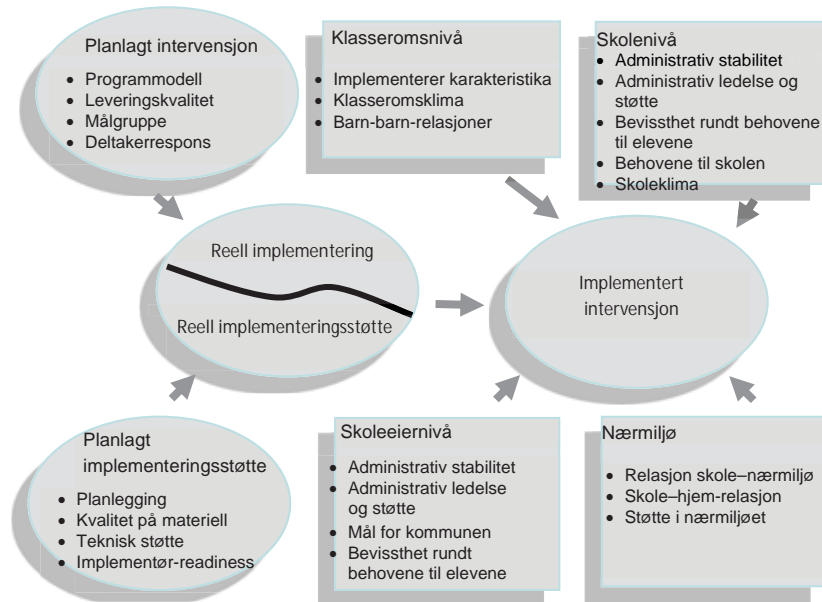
Planlagt intervensjon
- Programmodell
- Leveringskvalitet
- Målgruppe
- Deltakerrespons

Klasseromsnivå
- Implementerer karakteristika
- Klasseromsklima
- Barn-barn-relasjoner

Skolenivå
- Administrativ stabilitet
- Administrativ ledelse og støtte
- Bevissthet rundt behovene til elevene
- Behovene til skolen
- Skoleklima

Reell implementering

Reell implementeringsstøtte

Implementert intervensjon

Planlagt implementeringsstøtte
- Planlegging
- Kvalitet på materiell
- Teknisk støtte
- Implementør-readiness

Skoleeiernivå
- Administrativ stabilitet
- Administrativ ledelse og støtte
- Mål for kommunen
- Bevissthet rundt behovene til elevene

Nærmiljø
- Relasjon skole–nærmiljø
- Skole–hjem-relasjon
- Støtte i nærmiljøet